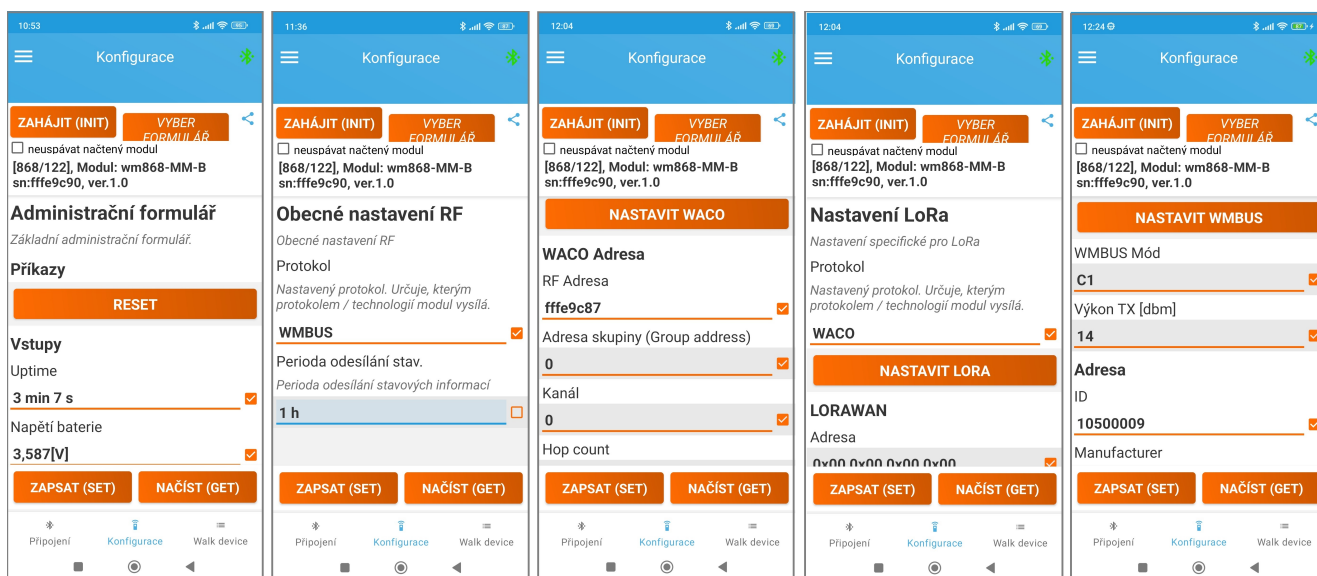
10:53

Konfigurace

ZAHÁJIT (INIT)
VYBER FORMULÁŘ

neuspávat načtený modul
[868/122], Modul: wm868-MM-B sn:fffe9c90, ver.1.0

Administrační formulář
Základní administrační formulář.

Příkazy

RESET

Vstupy
Uptime
3 min 7 s
Napětí baterie
3,587[V]

ZAPSAT (SET)
NAČÍST (GET)

Připojení
Konfigurace
Walk device

11:36

Konfigurace

ZAHÁJIT (INIT)
VYBER FORMULÁŘ

neuspávat načtený modul
[868/122], Modul: wm868-MM-B sn:fffe9c90, ver.1.0

Obecné nastavení RF
Obecné nastavení RF

Protokol
Nastavený protokol. Určuje, kterým protokolem / technologií modul vysílá.
WMBUS
Perioda odesílání stav.
Perioda odesílání stavových informací
1 h

ZAPSAT (SET)
NAČÍST (GET)

Připojení
Konfigurace
Walk device

12:04

Konfigurace

ZAHÁJIT (INIT)
VYBER FORMULÁŘ

neuspávat načtený modul
[868/122], Modul: wm868-MM-B sn:fffe9c90, ver.1.0

NASTAVIT WACO

WACO Adresa
RF Adresa
fffe9c87
Adresa skupiny (Group address)
0
Kanál
0
Hop count

ZAPSAT (SET)
NAČÍST (GET)

Připojení
Konfigurace
Walk device

12:04

Konfigurace

ZAHÁJIT (INIT)
VYBER FORMULÁŘ

neuspávat načtený modul
[868/122], Modul: wm868-MM-B sn:fffe9c90, ver.1.0

Nastavení LoRa
Nastavení specifické pro LoRa

Protokol
Nastavený protokol. Určuje, kterým protokolem / technologií modul vysílá.
WACO

NASTAVIT LORA

LORAWAN
Adresa
0x00 0x00 0x00 0x00

ZAPSAT (SET)
NAČÍST (GET)

Připojení
Konfigurace
Walk device

12:24

Konfigurace

ZAHÁJIT (INIT)
VYBER FORMULÁŘ

neuspávat načtený modul
[868/122], Modul: wm868-MM-B sn:fffe9c90, ver.1.0

NASTAVIT WMBUS

WMBUS Mód
C1
Výkon TX [dbm]
14

Adresa
ID
10500009
Manufacturer

ZAPSAT (SET)
NAČÍST (GET)

Připojení
Konfigurace
Walk device